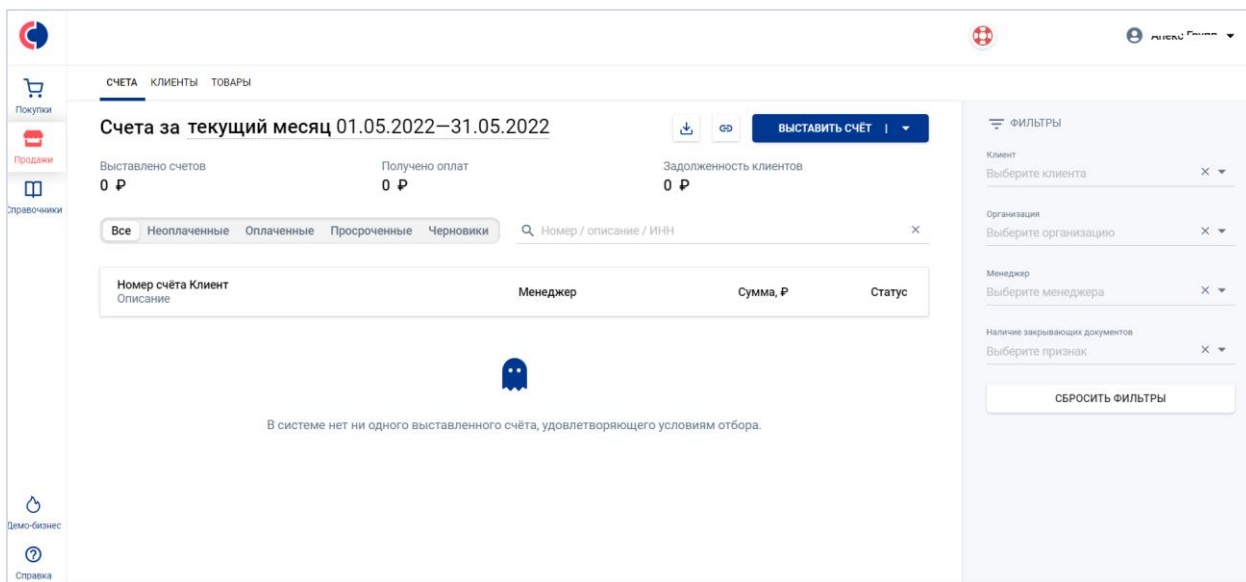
Алекс Груня

Покупки
Продажи
Справочники

СЧЕТА КЛИЕНТЫ ТОВАРЫ

Счета за текущий месяц 01.05.2022—31.05.2022

ВЫСТАВИТЬ СЧЁТ

Выставлено счетов
0 ₽

Получено оплат
0 ₽

Задолженность клиентов
0 ₽

Все Неоплаченные Оплаченные Просроченные Черновики

Номер / описание / ИНН

| Номер счёта Клиент Описание | Менеджер | Сумма, ₽ | Статус |
|---|---|---|---|

В системе нет ни одного выставленного счёта, удовлетворяющего условиям отбора.

ФИЛЬТРЫ

Клиент
Выберите клиента

Организация
Выберите организацию

Менеджер
Выберите менеджера

Наличие закрывающих документов
Выберите признак

СБРОСИТЬ ФИЛЬТРЫ

Демо-бизнес
Справка